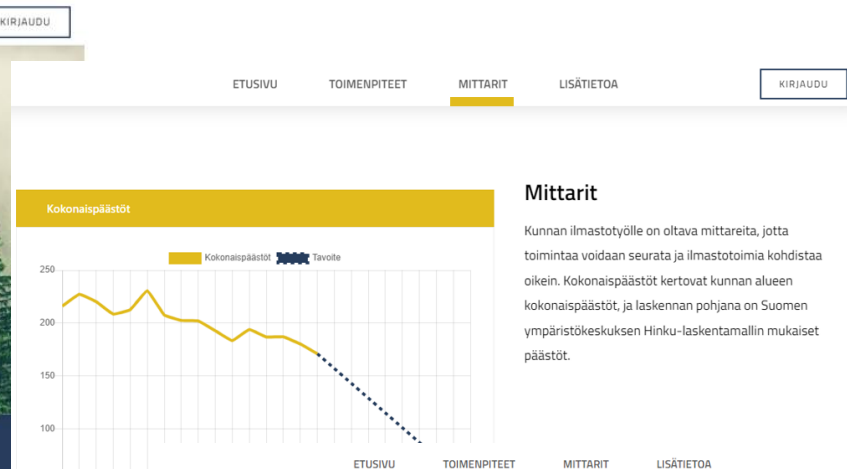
KIRJAUDU

ETUSIVU TOIMENPITEET MITTARIT LISÄTIETOA KIRJAUDU

Kokonaispäästöt

Kokonaispäästöt Tavoite

250
200
150
100

Mittarit

Kunnan ilmastotyölle on oltava mittareita, jotta toimintaa voidaan seurata ja ilmastotoimia kohdistaa oikein. Kokonaispäästöt kertovat kunnan alueen kokonaispäästöt, ja laskennan pohjana on Suomen ympäristökeskuksen Hinku-laskentamallin mukaiset päästöt.

ETUSIVU TOIMENPITEET MITTARIT LISÄTIETOA